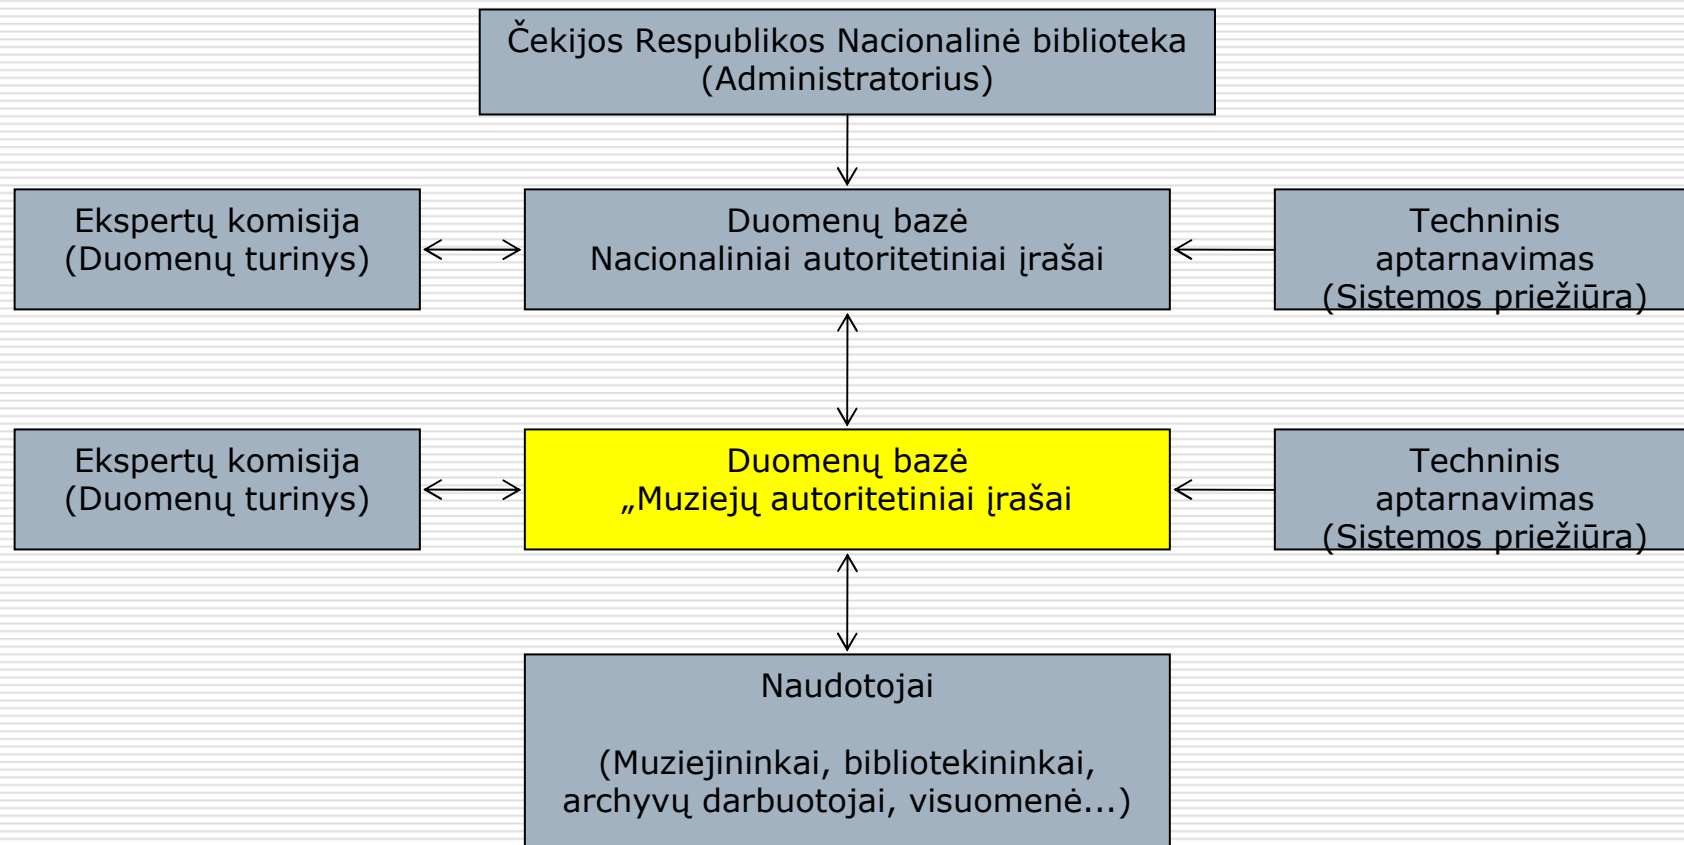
Čekijos Respublikos Nacionalinė biblioteka
(Administratorius)

Ekspertų komisija
(Duomenų turinys)

Duomenų bazė
Nacionaliniai autoritetiniai įrašai

Techninis
aptarnavimas
(Sistemos priežiūra)

Ekspertų komisija
(Duomenų turinys)

Duomenų bazė
„Muziejų autoritetiniai įrašai

Techninis
aptarnavimas
(Sistemos priežiūra)

Naudotojai

(Muziejininkai, bibliotekininkai, archyvų darbuotojai, visuomenė...)